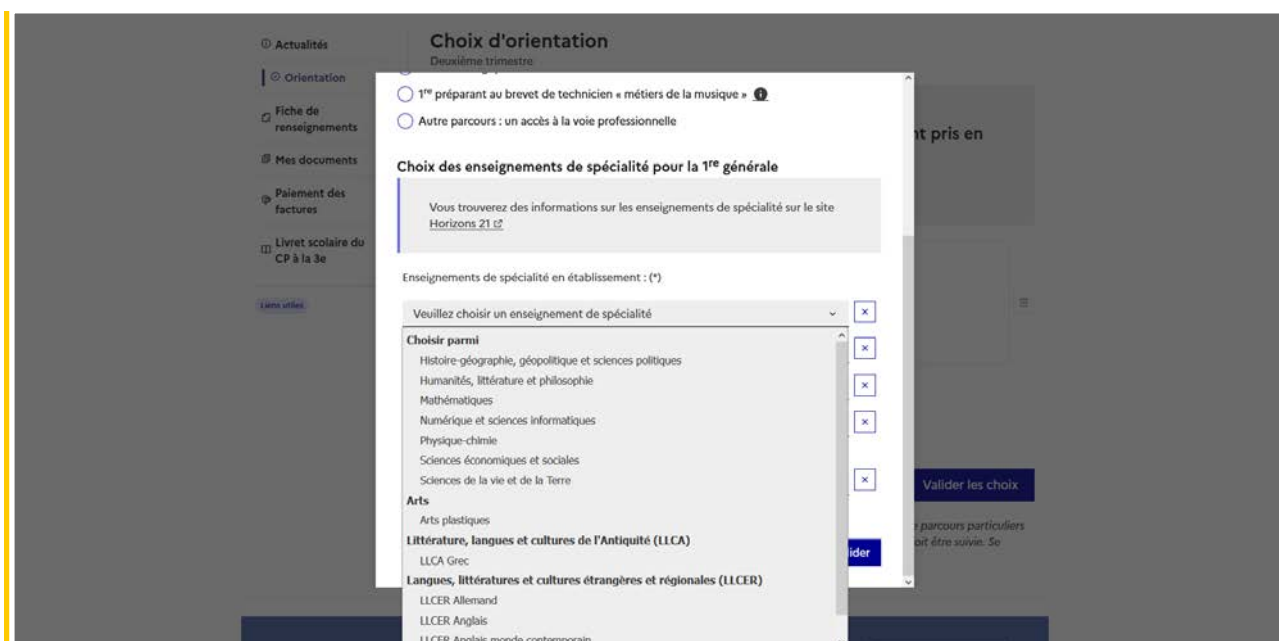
Actualités

Orientation

Fiche de renseignements

Mes documents

Paiement des factures

Livret scolaire du CP à la 3e

Liens utiles

Choix d'orientation

Deuxième trimestre

1$^{re}$ préparant au brevet de technicien « métiers de la musique »

Autre parcours : un accès à la voie professionnelle

Choix des enseignements de spécialité pour la 1$^{re}$ générale

Vous trouverez des informations sur les enseignements de spécialité sur le site Horizons 21

Enseignements de spécialité en établissement : (*)

Veuillez choisir un enseignement de spécialité

Choisir parmi

Histoire-géographie, géopolitique et sciences politiques

Humanités, littérature et philosophie

Mathématiques

Numérique et sciences informatiques

Physique-chimie

Sciences économiques et sociales

Sciences de la vie et de la Terre

Arts

Arts plastiques

Littérature, langues et cultures de l'Antiquité (LLCA)

LLCA Grec

Langues, littératures et cultures étrangères et régionales (LLCER)

LLCER Allemand

LLCER Anglais

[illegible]

nt pris en

Valider les choix

parcours particuliers oit être suivie. Se

ider